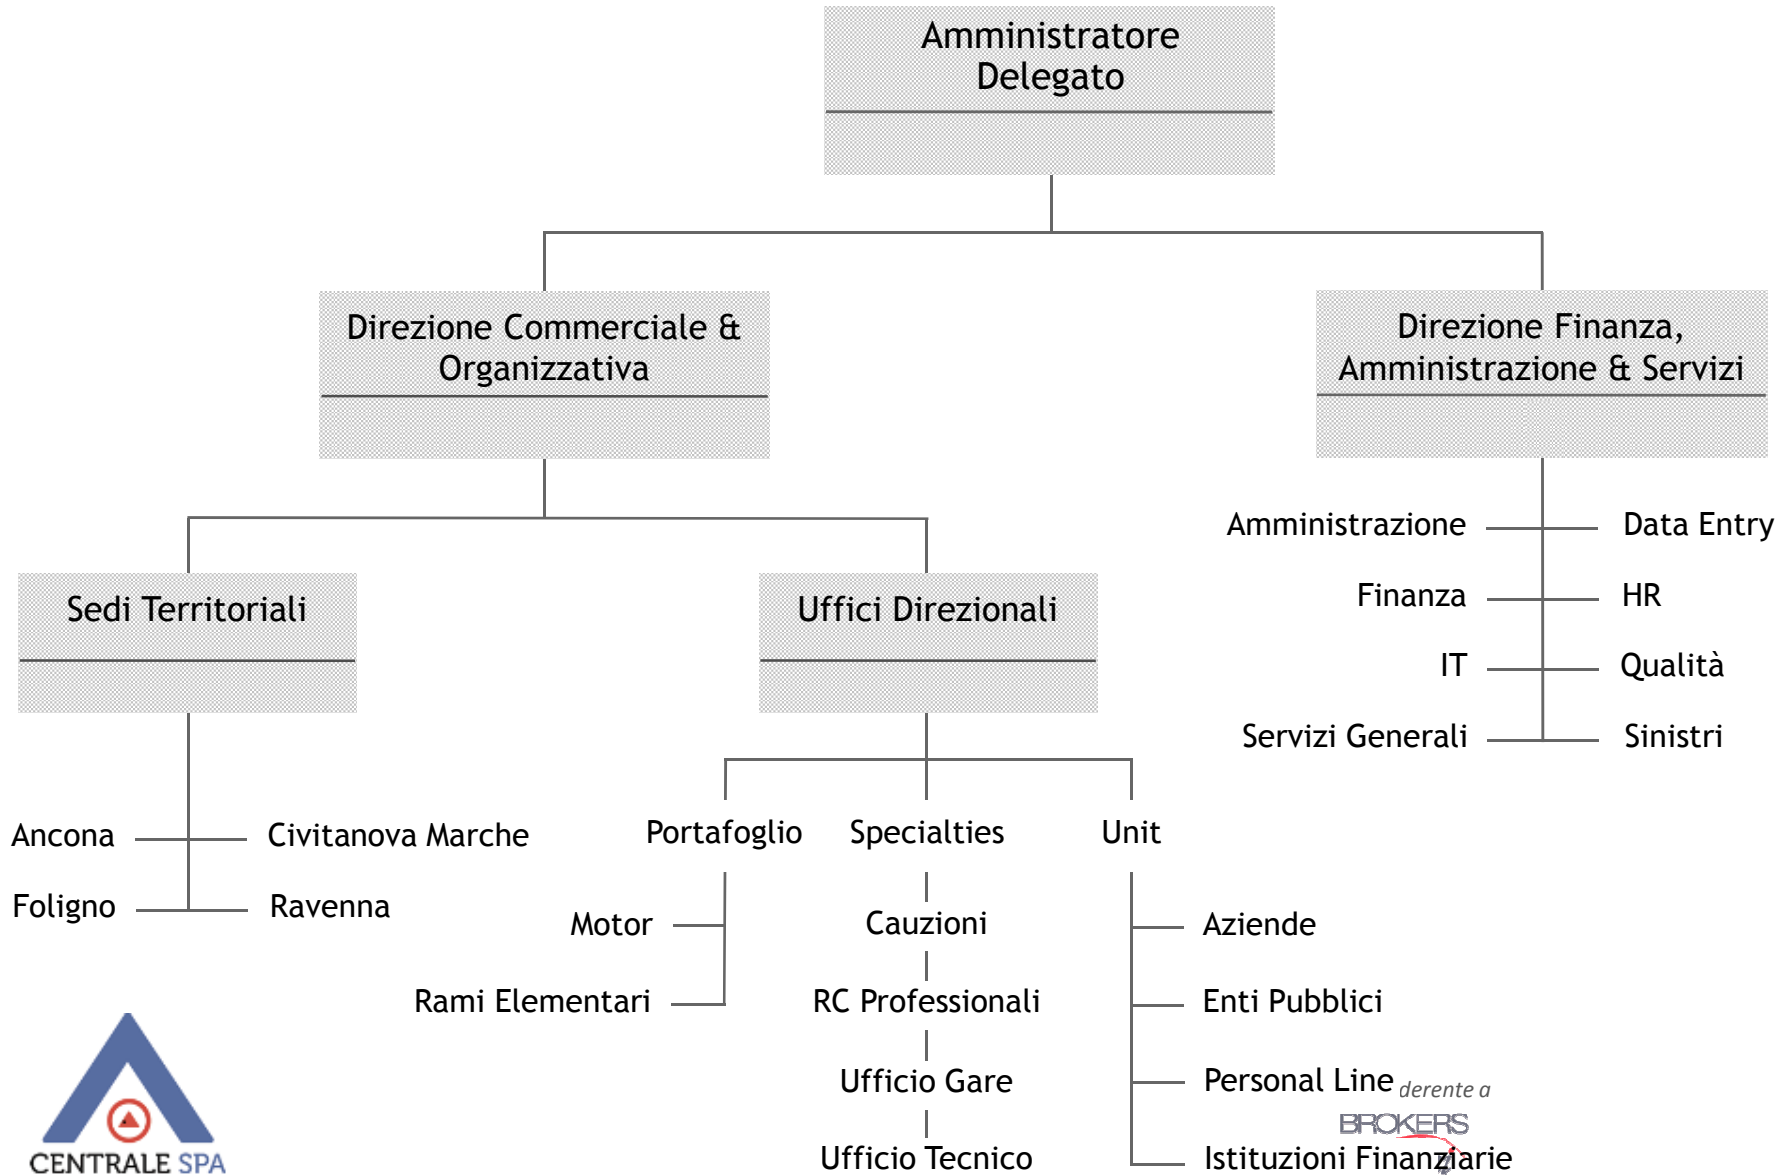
Amministratore Delegato

Direzione Commerciale & Organizzativa

Direzione Finanza, Amministrazione & Servizi

Amministrazione
Data Entry
Finanza
HR
IT
Qualità
Servizi Generali
Sinistri

Sedi Territoriali

Uffici Direzionali

Ancona
Civitanova Marche
Foligno
Ravenna

Portafoglio
Specialties
Unit

Motor
Rami Elementari

Cauzioni
RC Professionali
Ufficio Gare
Ufficio Tecnico

Aziende
Enti Pubblici
Personal Line
Istituzioni Finanziarie

derente a
BROKERS

CENTRALE SPA